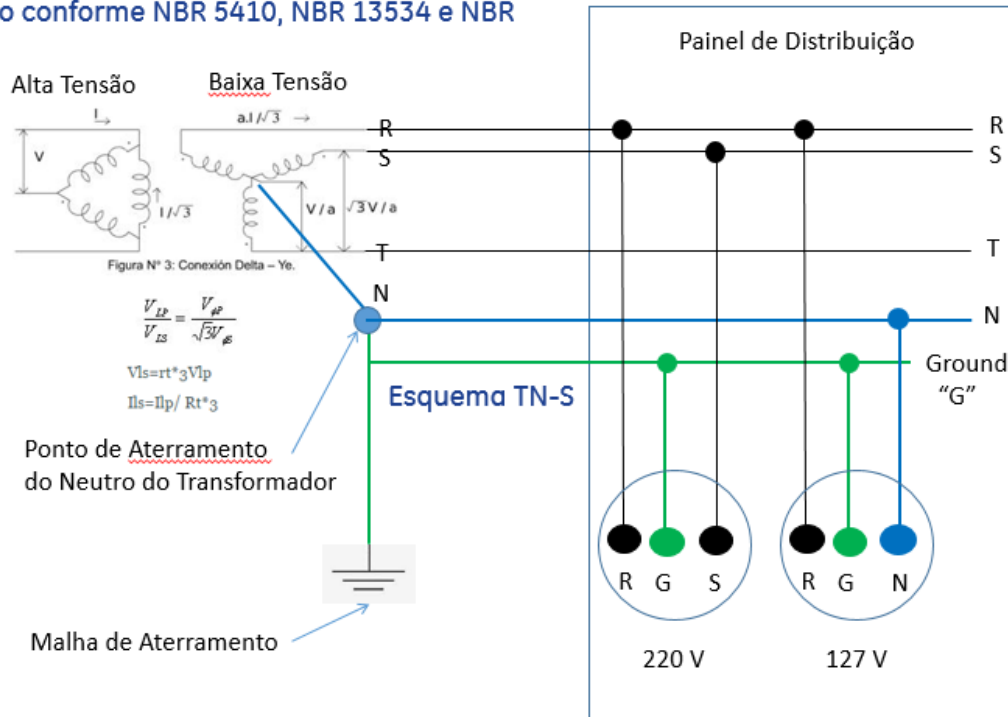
o conforme NBR 5410, NBR 13534 e NBR

Painel de Distribuição

Alta Tensão

Baixa Tensão

I

a.I $/\sqrt{3}$ →

V

I $/\sqrt{3}$

V / a

$\sqrt{3}$V / a

Figura N° 3: Conexión Delta – Ye.

R

S

T

N

R

S

T

N

Ground "G"

$\frac{V_{LP}}{V_{LS}} = \frac{V_{\phi P}}{\sqrt{3}V_{\phi S}}$

Vls=rt*3Vlp

Ils=Ilp/ Rt*3

Esquema TN-S

Ponto de Aterramento do Neutro do Transformador

Malha de Aterramento

R G S

R G N

220 V

127 V